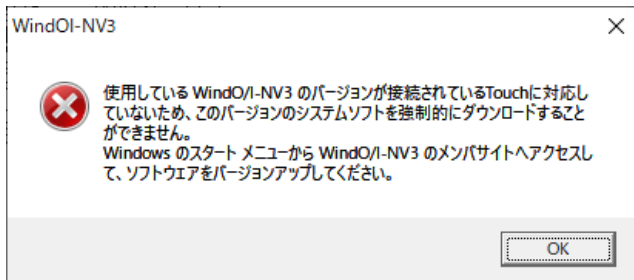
WindOI-NV3

×

使用している WindO/I-NV3 のバージョンが接続されているTouchに対応していないため、このバージョンのシステムソフトを強制的にダウンロードすることができません。
Windows のスタート メニューから WindO/I-NV3 のメンバサイトへアクセスして、ソフトウエアをバージョンアップしてください。

OK